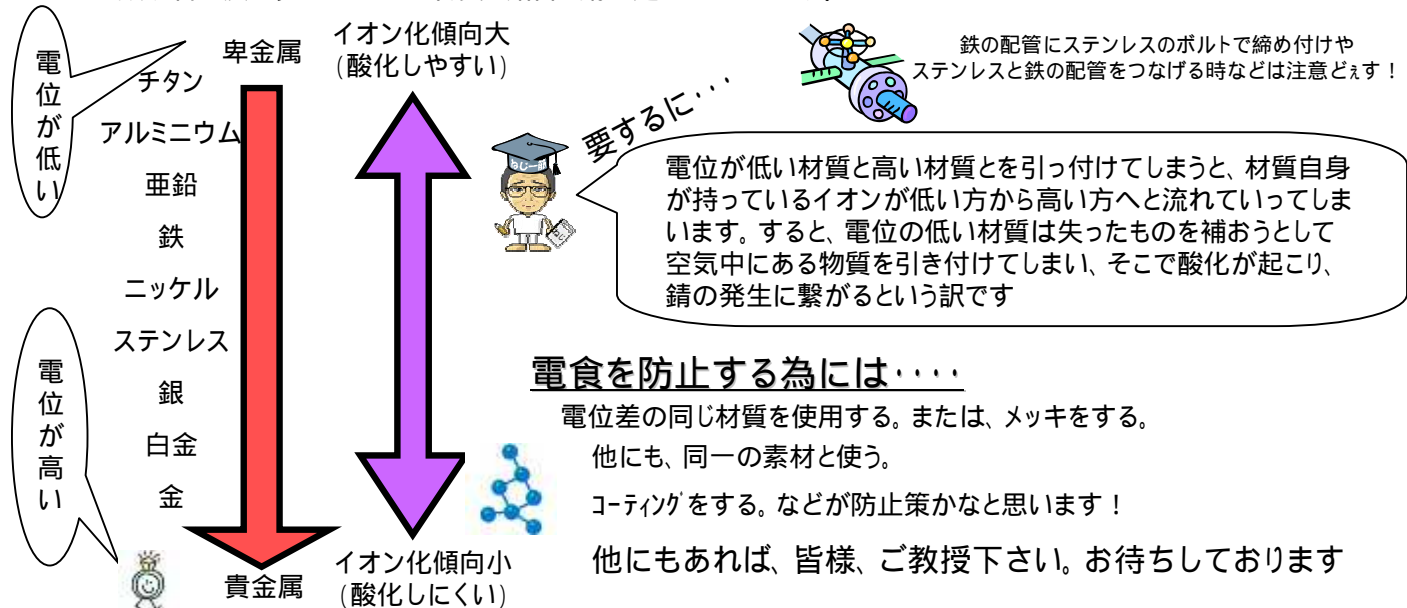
電位が低い

卑金属

チタン

アルミニウム

亜鉛

鉄

ニッケル

ステンレス

銀

白金

金

貴金属

電位が高い

イオン化傾向大
(酸化しやすい)

イオン化傾向小
(酸化しにくい)

鉄の配管にステンレスのボルトで締め付けや
ステンレスと鉄の配管をつなげる時などは注意どぇす！

要するに･･･

ねじ一郎

電位が低い材質と高い材質とを引っ付けてしまうと、材質自身が持っているイオンが低い方から高い方へと流れていってしまいます。すると、電位の低い材質は失ったものを補おうとして空気中にある物質を引き付けてしまい、そこで酸化が起こり、錆の発生に繋がるという訳です

電食を防止する為には････

電位差の同じ材質を使用する。または、ﾒｯｷをする。

他にも、同一の素材と使う。

ｺｰﾃｨﾝｸﾞをする。などが防止策かなと思います！

他にもあれば、皆様、ご教授下さい。お待ちしております